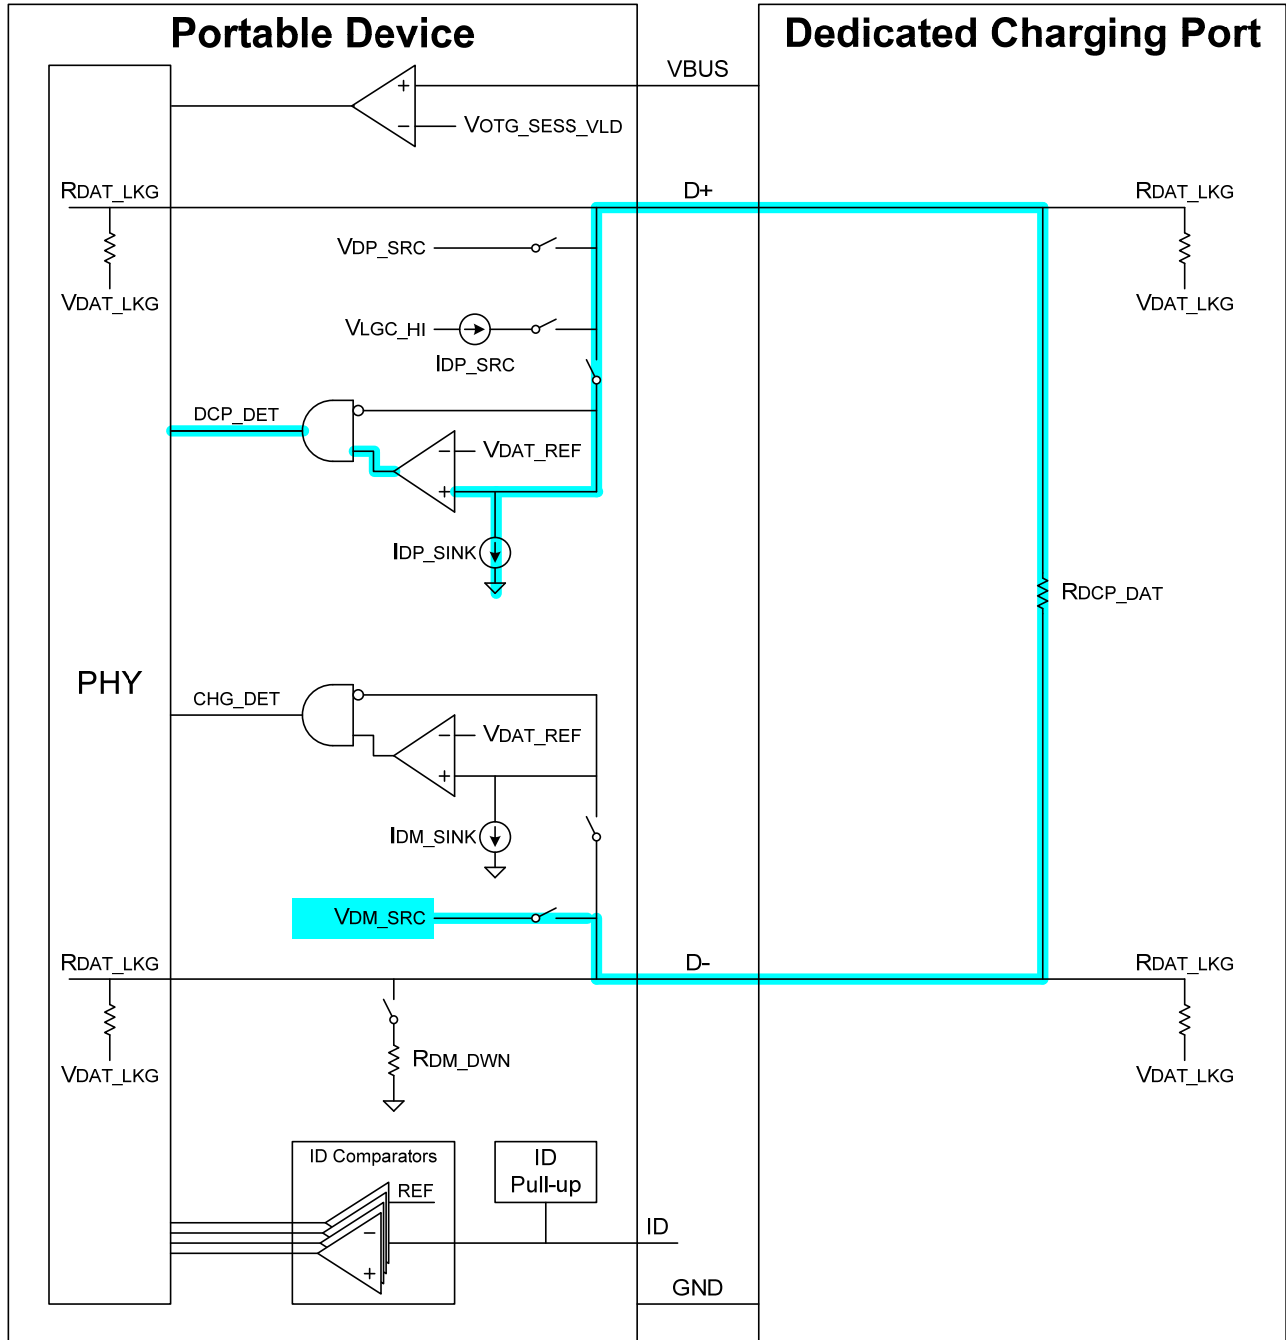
Portable Device

Dedicated Charging Port

VBUS

+

−

VOTG_SESS_VLD

RDAT_LKG

D+

RDAT_LKG

VDAT_LKG

VDP_SRC

VDAT_LKG

VLGC_HI

IDP_SRC

DCP_DET

VDAT_REF

−

+

IDP_SINK

RDCP_DAT

PHY

CHG_DET

VDAT_REF

−

+

IDM_SINK

VDM_SRC

RDAT_LKG

D-

RDAT_LKG

VDAT_LKG

RDM_DWN

VDAT_LKG

ID Comparators

REF

ID Pull-up

ID

−

+

GND